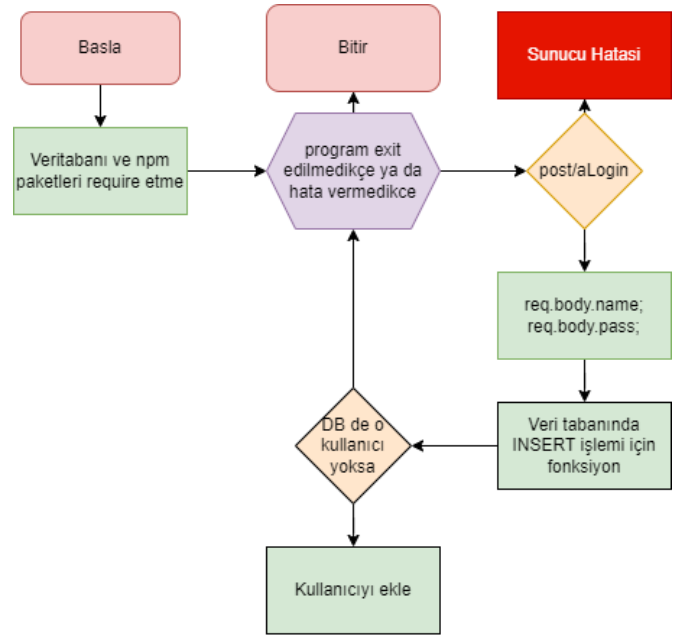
Basla

Veritabanı ve npm paketleri require etme

Bitir

program exit edilmedikçe ya da hata vermedikce

Sunucu Hatasi

post/aLogin

req.body.name; req.body.pass;

Veri tabanında INSERT işlemi için fonksiyon

DB de o kullanıcı yoksa

Kullanıcıyı ekle